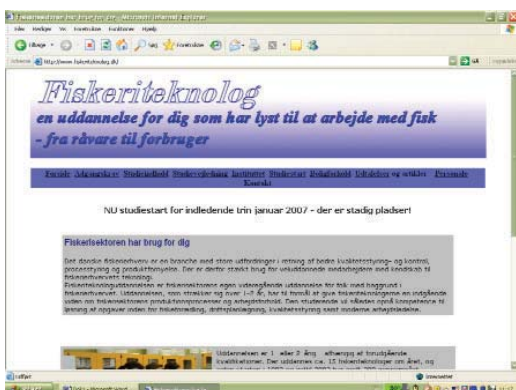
Fiskeriteknolog

en uddannelse for dig som har lyst til at arbejde med fisk - fra råvare til forbruger

Forside Adgangskrav Studieindhold Studievejledning Institutter Studiestart Beskæftigelse Udvikling og artikler Personale Kontakt

NU studiestart for indledende trin januar 2007 - der er stadig pladser!

Fiskerisektoren har brug for dig

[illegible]

Uddannelsen er 1 eller 2 års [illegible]